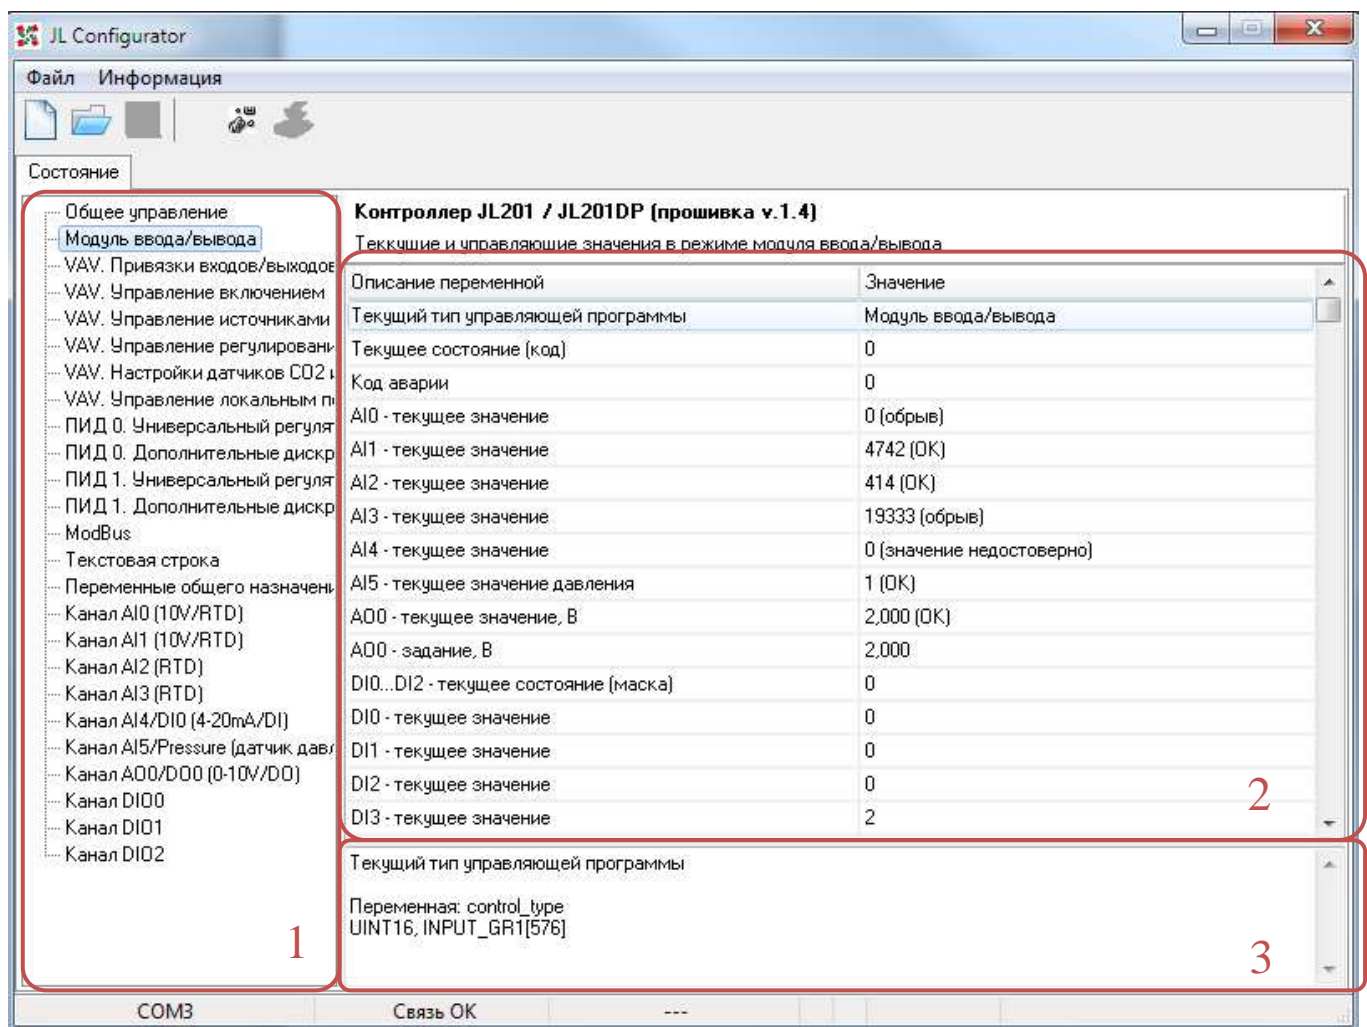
JL Configurator

Файл Информация

Состояние

Общее управление
Модуль ввода/вывода
VAV. Привязки входов/выходов
VAV. Управление включением
VAV. Управление источниками
VAV. Управление регулировани
VAV. Настройки датчиков CO2 и
VAV. Управление локальным п
ПИД 0. Универсальный регулят
ПИД 0. Дополнительные дискр
ПИД 1. Универсальный регулят
ПИД 1. Дополнительные дискр
ModBus
Текстовая строка
Переменные общего назначени
Канал AI0 (10V/RTD)
Канал AI1 (10V/RTD)
Канал AI2 (RTD)
Канал AI3 (RTD)
Канал AI4/DI0 (4-20mA/DI)
Канал AI5/Pressure (датчик дав
Канал AO0/DO0 (0-10V/DO)
Канал DIO0
Канал DIO1
Канал DIO2

1

Контроллер JL201 / JL201DP (прошивка v.1.4)
Текущие и управляющие значения в режиме модуля ввода/вывода

| Описание переменной | Значение |
|---|---|
| Текущий тип управляющей программы | Модуль ввода/вывода |
| Текущее состояние (код) | 0 |
| Код аварии | 0 |
| AI0 - текущее значение | 0 (обрыв) |
| AI1 - текущее значение | 4742 (OK) |
| AI2 - текущее значение | 414 (OK) |
| AI3 - текущее значение | 19333 (обрыв) |
| AI4 - текущее значение | 0 (значение недостоверно) |
| AI5 - текущее значение давления | 1 (OK) |
| AO0 - текущее значение, В | 2,000 (OK) |
| AO0 - задание, В | 2,000 |
| DI0...DI2 - текущее состояние (маска) | 0 |
| DI0 - текущее значение | 0 |
| DI1 - текущее значение | 0 |
| DI2 - текущее значение | 0 |
| DI3 - текущее значение | 2 |

2

Текущий тип управляющей программы

Переменная: control_type
UINT16, INPUT_GR1[576]

3

COM3 Связь OK ---